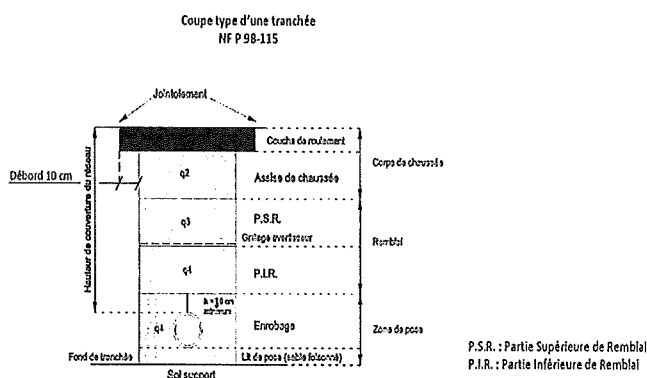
Coupe type d'une tranchée
NF P 98-115

Jointoiement

Couche de roulement

Corps de chaussée

Débord 10 cm

Hauteur de couverture du réseau

q2

Assise de chaussée

q3

P.S.R.

Grillage avertisseur

Remblai

q4

P.I.R.

h = 10 cm minimum

q4

Enrobage

Zone de pose

Fond de tranchée

Lit de pose (sable foisonné)

Sol support

P.S.R. : Partie Supérieure de Remblai
P.I.R. : Partie Inférieure de Remblai